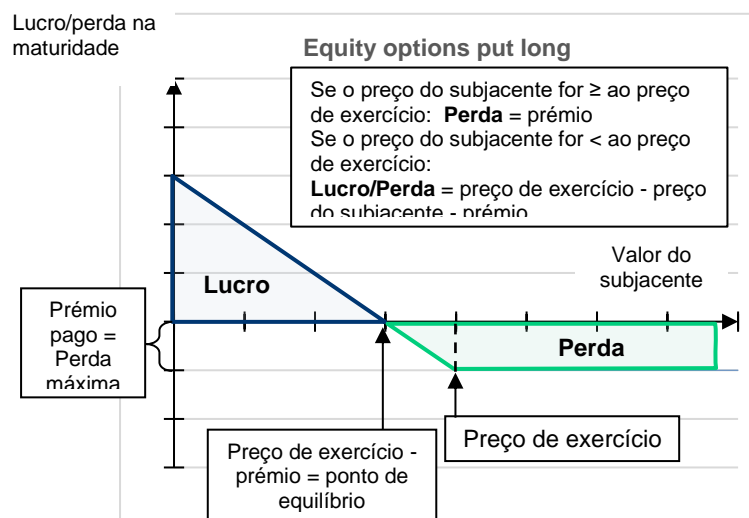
Lucro/perda na maturidade

Equity options put long

Se o preço do subjacente for ≥ ao preço de exercício: **Perda** = prémio
Se o preço do subjacente for < ao preço de exercício:
**Lucro/Perda** = preço de exercício - preço do subjacente - prémio

Valor do subjacente

Lucro

Prémio pago = Perda máxima

Perda

Preço de exercício - prémio = ponto de equilíbrio

Preço de exercício